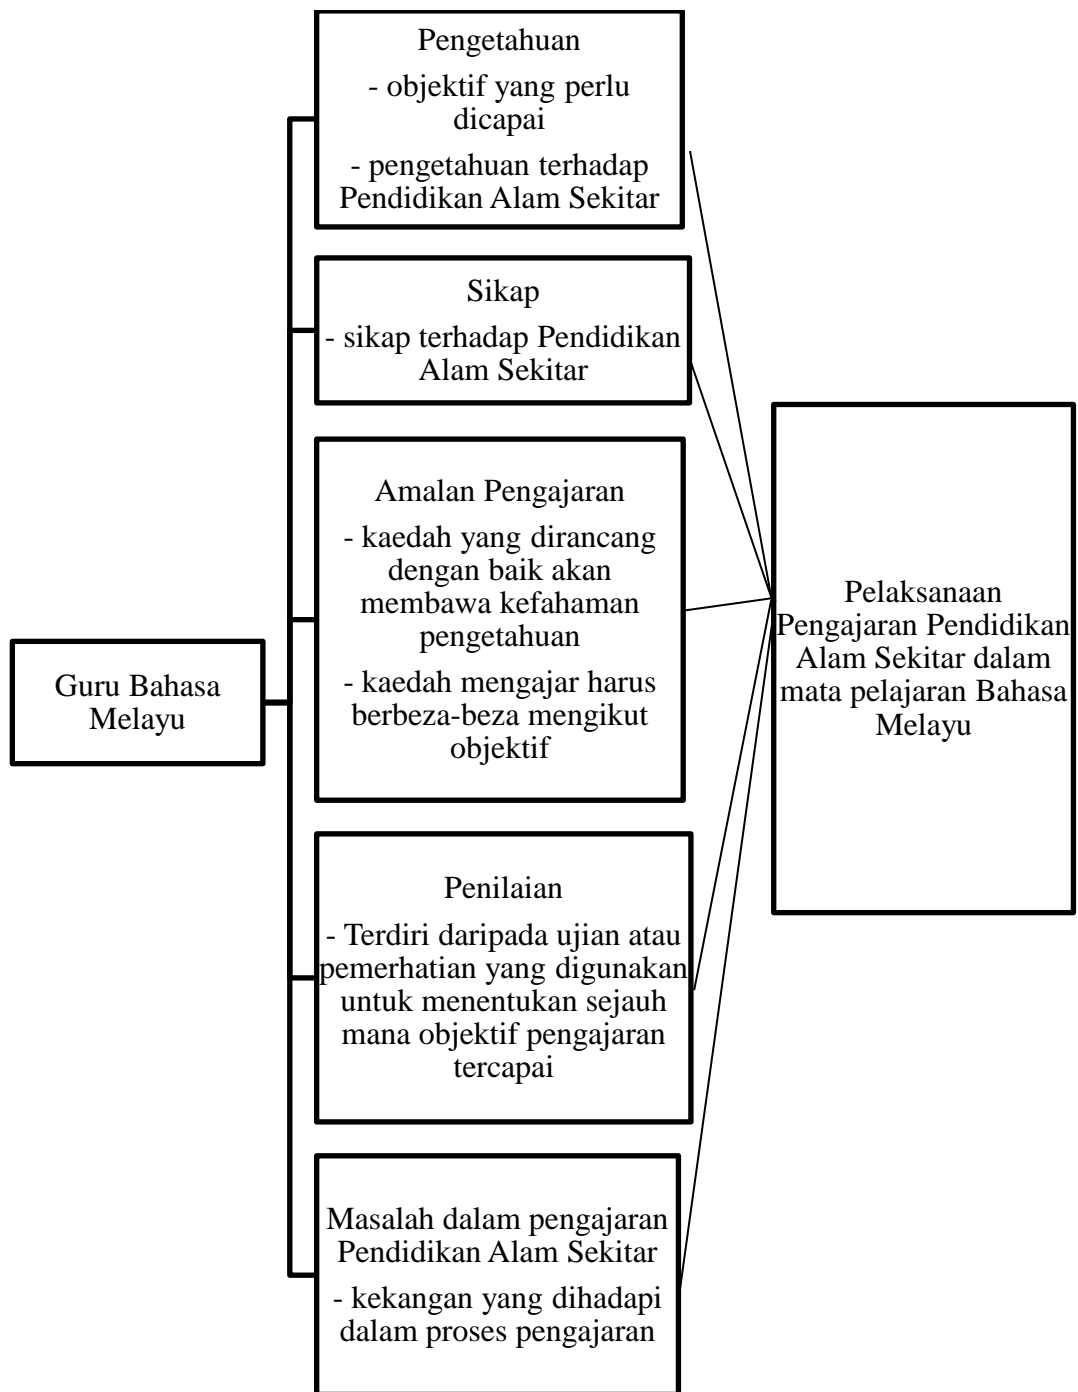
Guru Bahasa Melayu

Pengetahuan

- objektif yang perlu dicapai

- pengetahuan terhadap Pendidikan Alam Sekitar

Sikap

- sikap terhadap Pendidikan Alam Sekitar

Amalan Pengajaran

- kaedah yang dirancang dengan baik akan membawa kefahaman pengetahuan

- kaedah mengajar harus berbeza-beza mengikut objektif

Penilaian

- Terdiri daripada ujian atau pemerhatian yang digunakan untuk menentukan sejauh mana objektif pengajaran tercapai

Masalah dalam pengajaran Pendidikan Alam Sekitar

- kekangan yang dihadapi dalam proses pengajaran

Pelaksanaan Pengajaran Pendidikan Alam Sekitar dalam mata pelajaran Bahasa Melayu